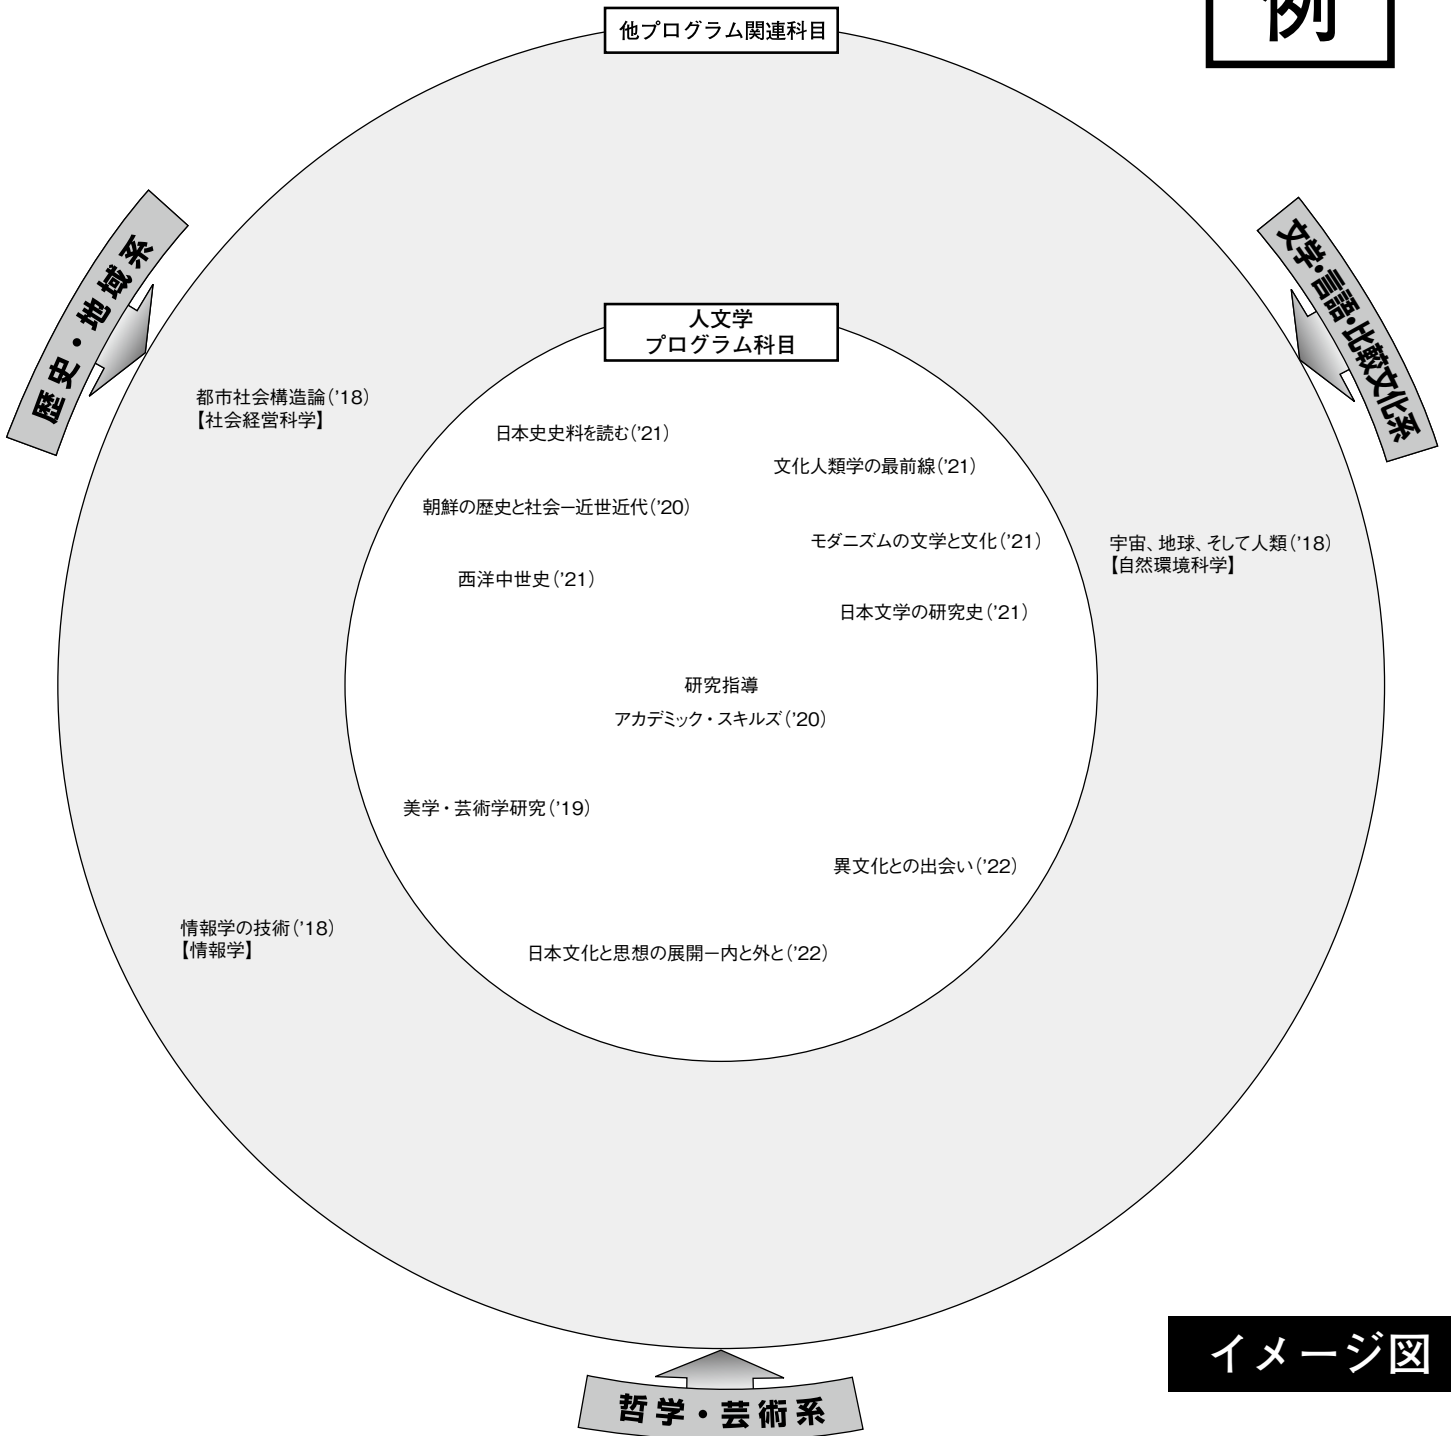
例

他プログラム関連科目

歴史・地域系

文学・言語・比較文化系

人文学
プログラム科目

都市社会構造論('18)
【社会経営科学】

日本史史料を読む('21)

文化人類学の最前線('21)

朝鮮の歴史と社会ー近世近代('20)

モダニズムの文学と文化('21)

宇宙、地球、そして人類('18)
【自然環境科学】

西洋中世史('21)

日本文学の研究史('21)

研究指導

アカデミック・スキルズ('20)

美学・芸術学研究('19)

異文化との出会い('22)

情報学の技術('18)
【情報学】

日本文化と思想の展開ー内と外と('22)

イメージ図

哲学・芸術系